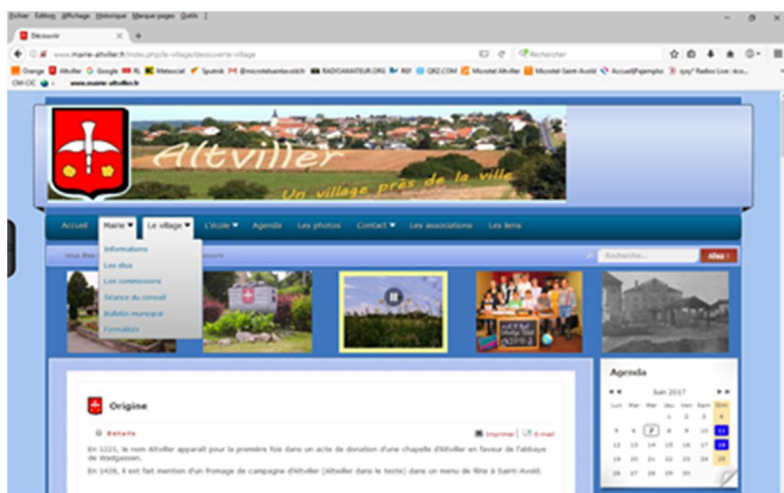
Fichier Edition Affichage Historique Marque-pages Outils ?

Découvrir

www.mairie-altviller.fr/index.php/le-village/decouverte-village

Rechercher

Orange Altviller Google RL Meteociel Sputnik @microtelsaintavold RADIOAMATEUR.ORG REF QRZ.COM Microtel Altviller Microtel Saint-Avold Accueil|Pajemploi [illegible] Radios Live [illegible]

OM-DC www.mairie-altviller.fr

Altviller

Un village près de la ville

Accueil Mairie Le village L'école Agenda Les photos Contact Les associations Les liens

Vous êtes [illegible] ouverte

Informations
Les élus
Les commissions
Séance du conseil
Bulletin municipal
Formalités

Recherche... Allez !

Origine

Détails

Imprimer E-mail

En 1221, le nom Altviller apparaît pour la première fois dans un acte de donation d'une chapelle d'Altviller en faveur de l'abbaye de Wadgassen.

En 1428, il est fait mention d'un fromage de campagne d'Altviller (Altwiller dans le texte) dans un menu de fête à Saint-Avold.

Agenda

Juin 2017

| Lun | Mar | Mer | Jeu | Ven | Sam | Dim |
|---|---|---|---|---|---|---|
| | | | 1 | 2 | 3 | 4 |
| 5 | 6 | 7 | 8 | 9 | 10 | 11 |
| 12 | 13 | 14 | 15 | 16 | 17 | 18 |
| 19 | 20 | 21 | 22 | 23 | 24 | 25 |
| 26 | 27 | 28 | 29 | 30 | | |